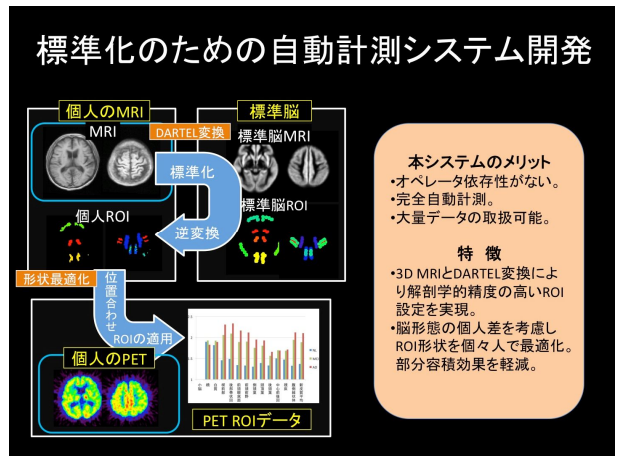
標準化のための自動計測システム開発

個人のMRI

MRI

DARTEL変換

標準脳

標準脳MRI

標準化

標準脳ROI

個人ROI

逆変換

形状最適化

位置合わせ

ROIの適用

個人のPET

PET ROIデータ

本システムのメリット
•オペレータ依存性がない。
•完全自動計測。
•大量データの取扱可能。

特徴
•3D MRIとDARTEL変換により解剖学的精度の高いROI設定を実現。
•脳形態の個人差を考慮しROI形状を個々人で最適化。部分容積効果を軽減。